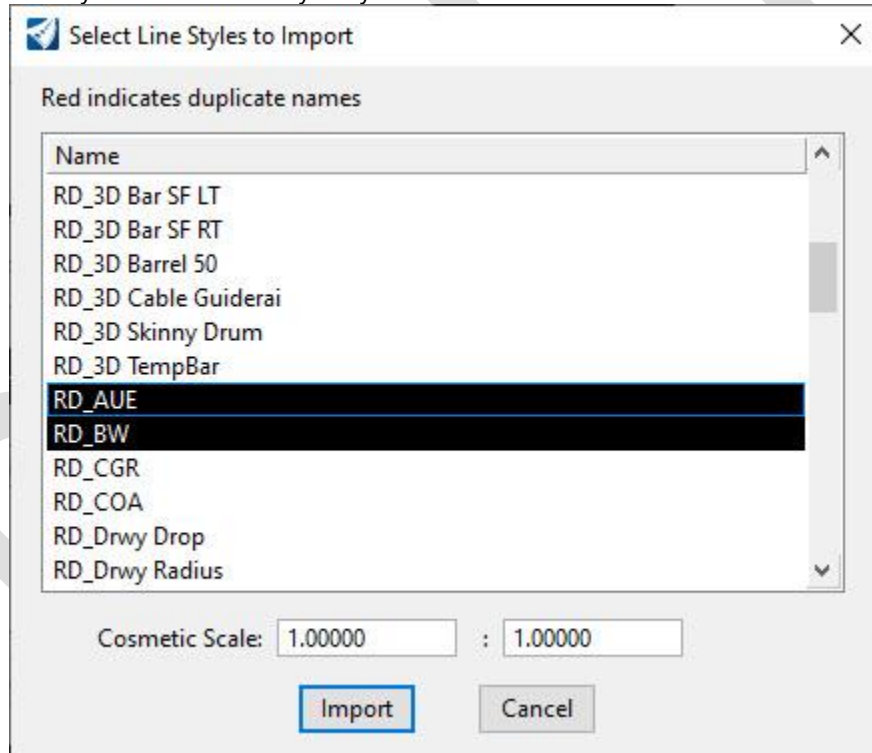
Select Line Styles to Import

Red indicates duplicate names

| Name |
|---|
| RD_3D Bar SF LT |
| RD_3D Bar SF RT |
| RD_3D Barrel 50 |
| RD_3D Cable Guiderai |
| RD_3D Skinny Drum |
| RD_3D TempBar |
| RD_AUE |
| RD_BW |
| RD_CGR |
| RD_COA |
| RD_Drwy Drop |
| RD_Drwy Radius |

Cosmetic Scale: 1.00000 : 1.00000

Import Cancel